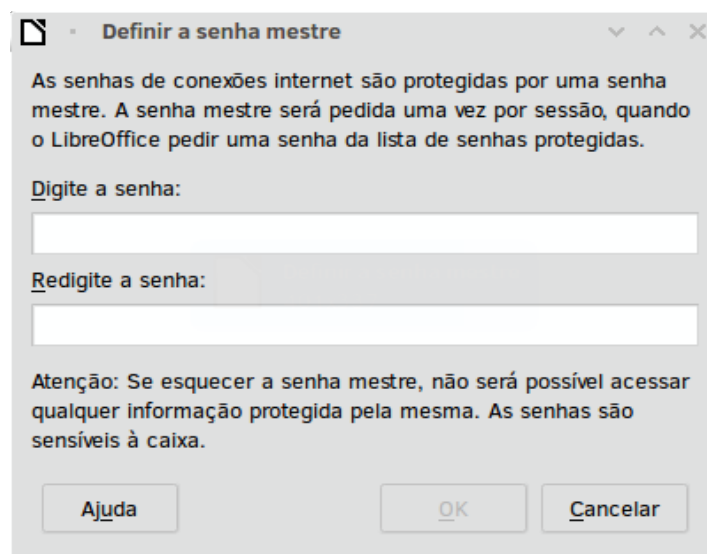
Definir a senha mestre

As senhas de conexões internet são protegidas por uma senha mestre. A senha mestre será pedida uma vez por sessão, quando o LibreOffice pedir uma senha da lista de senhas protegidas.

Digite a senha:

Redigite a senha:

Atenção: Se esquecer a senha mestre, não será possível acessar qualquer informação protegida pela mesma. As senhas são sensíveis à caixa.

Ajuda

OK

Cancelar